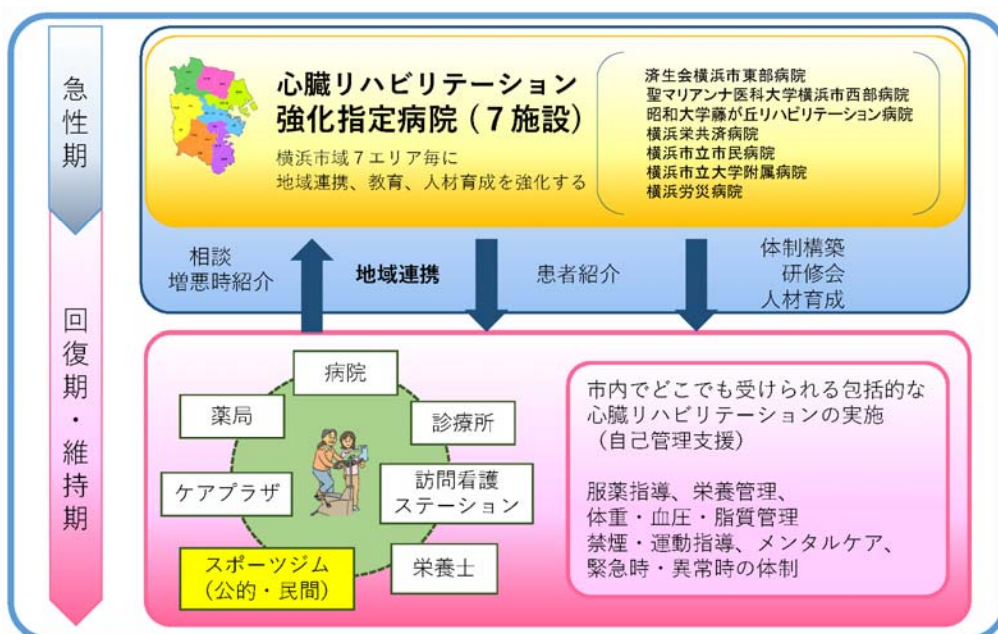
急性期

心臓リハビリテーション
強化指定病院（７施設）
横浜市域７エリア毎に
地域連携、教育、人材育成を強化する

済生会横浜市東部病院
聖マリアンナ医科大学横浜市西部病院
昭和大学藤が丘リハビリテーション病院
横浜栄共済病院
横浜市立市民病院
横浜市立大学附属病院
横浜労災病院

相談
増悪時紹介

地域連携

患者紹介

体制構築
研修会
人材育成

回復期・維持期

病院
薬局
診療所
ケアプラザ
訪問看護
ステーション
スポーツジム
（公的・民間）
栄養士

市内でどこでも受けられる包括的な
心臓リハビリテーションの実施
（自己管理支援）

服薬指導、栄養管理、
体重・血圧・脂質管理
禁煙・運動指導、メンタルケア、
緊急時・異常時の体制